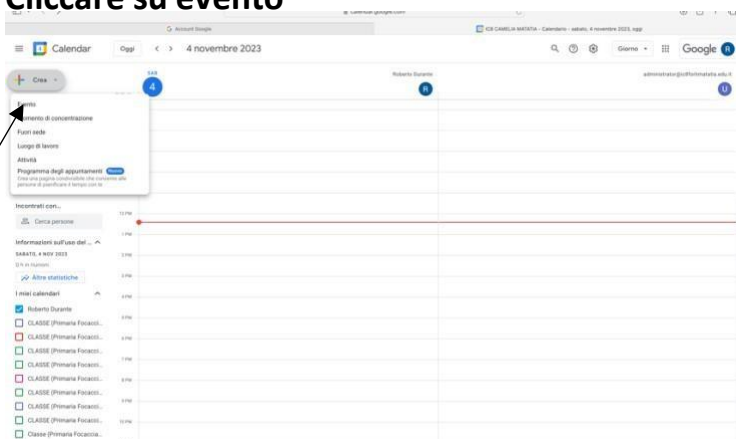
Cliccare su evento

calendar.google.com

Account Google

IC8 CAMELIA MATATIA - Calendario - sabato, 4 novembre 2023, oggi

Calendar

Oggi

4 novembre 2023

Giorno

Google

Crea

SAB

4

Roberto Durante

administrator@ic8foritmatatia.edu.it

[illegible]ento

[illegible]mento di concentrazione

Fuori sede

Luogo di lavoro

Attività

Programma degli appuntamenti Nuovo

Crea una pagina condivisibile che consente alle persone di pianificare il tempo con te

Incontrati con...

Cerca persone

Informazioni sull'uso del ...

SABATO, 4 NOV 2023

0 h in riunioni

Altre statistiche

I miei calendari

Roberto Durante

CLASSE (Primaria Focacci...

CLASSE (Primaria Focacci...

CLASSE (Primaria Focacci...

CLASSE (Primaria Focacci...

CLASSE (Primaria Focacci...

CLASSE (Primaria Focacci...

CLASSE (Primaria Focacci...

CLASSE (Primaria Focacci...

Classe (Primaria Focaccia...

12 PM

1 PM

2 PM

3 PM

4 PM

5 PM

6 PM

7 PM

8 PM

9 PM

10 PM